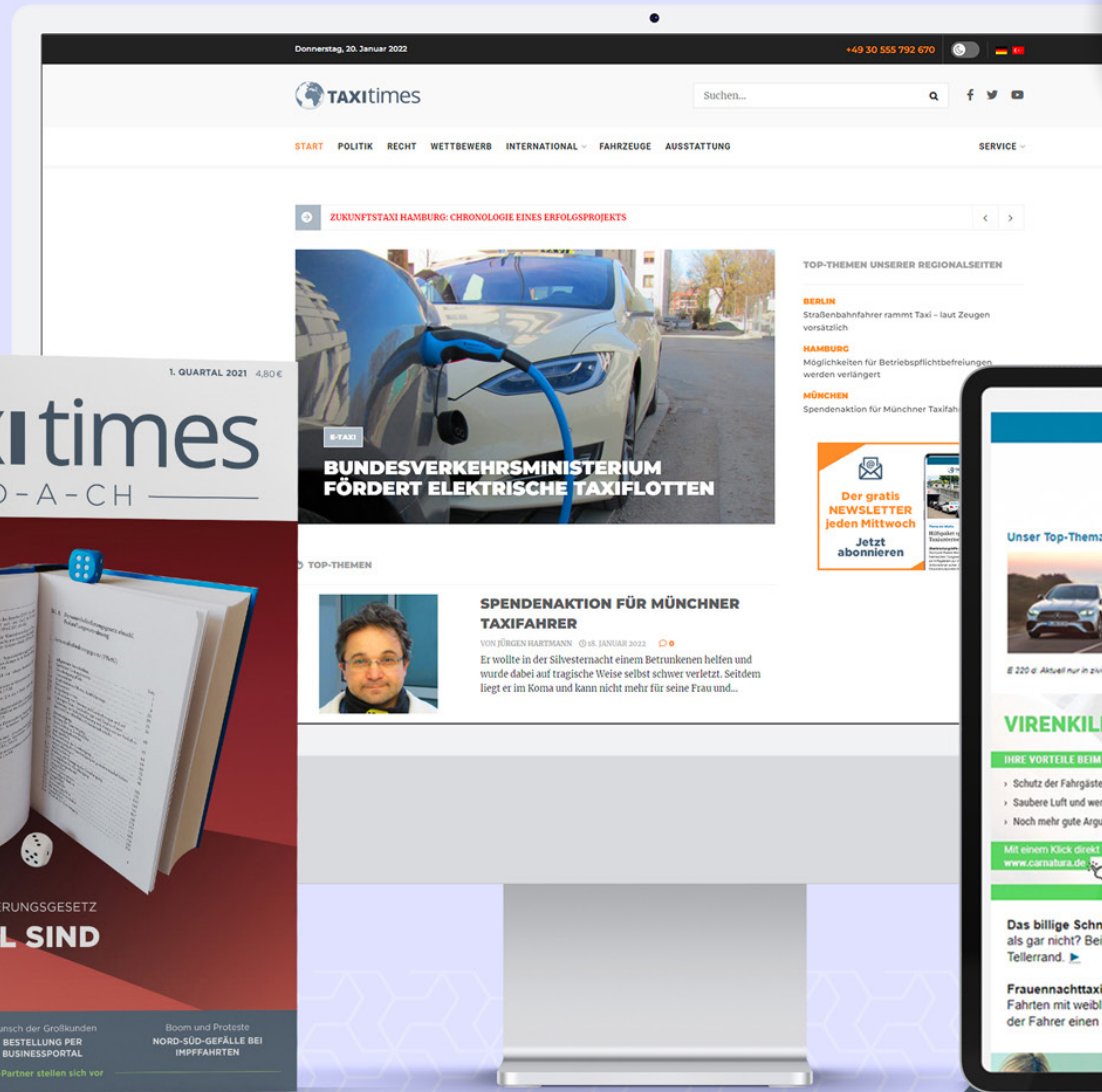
Donnerstag, 20. Januar 2022

+49 30 555 792 670

TAXI times

Suchen...

START POLITIK RECHT WETTBEWERB INTERNATIONAL FAHRZEUGE AUSSTATTUNG SERVICE

ZUKUNFTSTAXI HAMBURG: CHRONOLOGIE EINES ERFOLGSPROJEKTS

E-TAXI

BUNDESVERKEHRSMINISTERIUM FÖRDERT ELEKTRISCHE TAXIFLOTTEN

TOP-THEMEN UNSERER REGIONALSEITEN

BERLIN
Straßenbahnfahrer rammt Taxi – laut Zeugen vorsätzlich

HAMBURG
Möglichkeiten für Betriebspflichtbefreiungen werden verlängert

MÜNCHEN
Spendenaktion für Münchner Taxifah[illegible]

Der gratis NEWSLETTER jeden Mittwoch
Jetzt abonnieren

TOP-THEMEN

SPENDENAKTION FÜR MÜNCHNER TAXIFAHRER

VON JÜRGEN HARTMANN 18. JANUAR 2022 0

Er wollte in der Silvesternacht einem Betrunkenen helfen und wurde dabei auf tragische Weise selbst schwer verletzt. Seitdem liegt er im Koma und kann nicht mehr für seine Frau und...

1. QUARTAL 2021 4,80 €

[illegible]XI times
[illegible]D-A-CH

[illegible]RUNGSGESETZ
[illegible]L SIND

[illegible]unsch der Großkunden
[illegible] BESTELLUNG PER
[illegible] BUSINESSPORTAL

Boom und Proteste
NORD-SÜD-GEFÄLLE BEI IMPFFAHRTEN

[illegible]Partner stellen sich vor

Unser Top-Thema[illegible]

E 220 d: Aktuell nur in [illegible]

VIRENKIL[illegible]

IHRE VORTEILE BEIM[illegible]

› Schutz der Fahrgäste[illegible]
› Saubere Luft und wer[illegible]
› Noch mehr gute Argu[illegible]

Mit einem Klick direkt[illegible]
www.carnatura.de

Das billige Schn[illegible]
als gar nicht? Bei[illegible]
Tellerrand.

Frauennachttaxi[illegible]
Fahrten mit weibl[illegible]
der Fahrer einen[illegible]